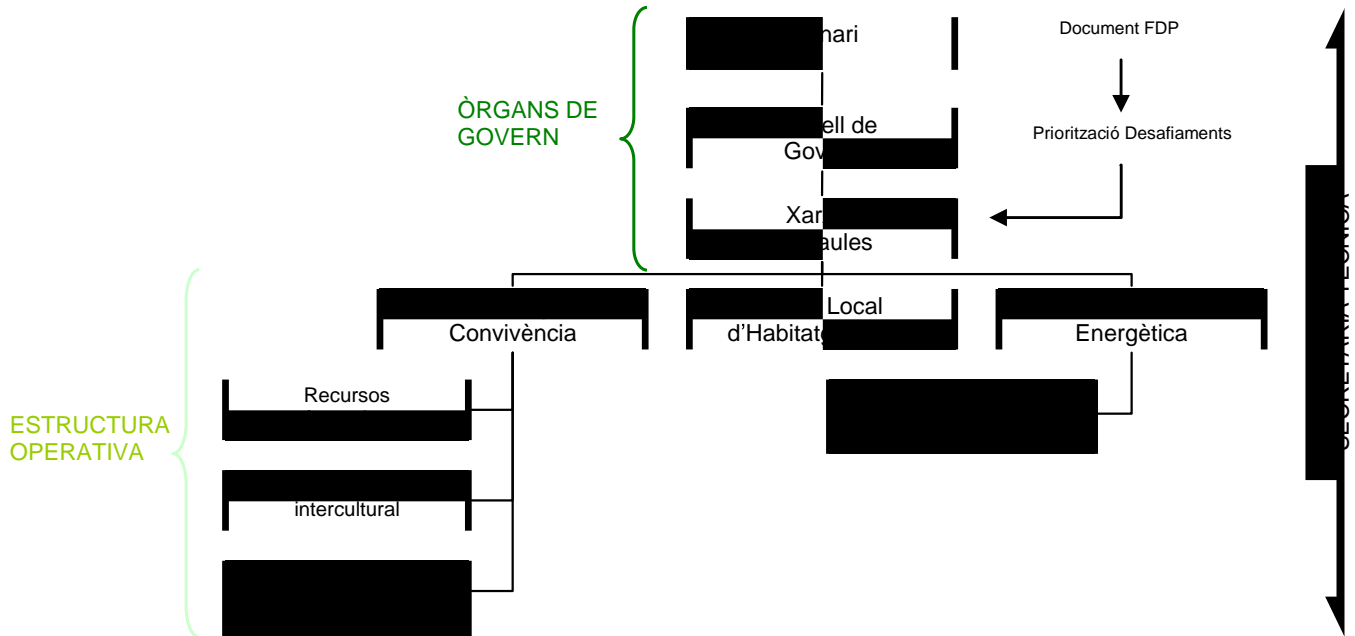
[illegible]nari

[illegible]ell de Gov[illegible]

Xar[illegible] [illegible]aules

Document FDP

Priorització Desafiaments

ÒRGANS DE GOVERN

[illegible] Convivència

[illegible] Local d'Habitat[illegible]

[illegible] Energètica

Recursos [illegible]

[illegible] intercultural

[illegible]

ESTRUCTURA OPERATIVA

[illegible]

SECRETARIA TÈCNICA